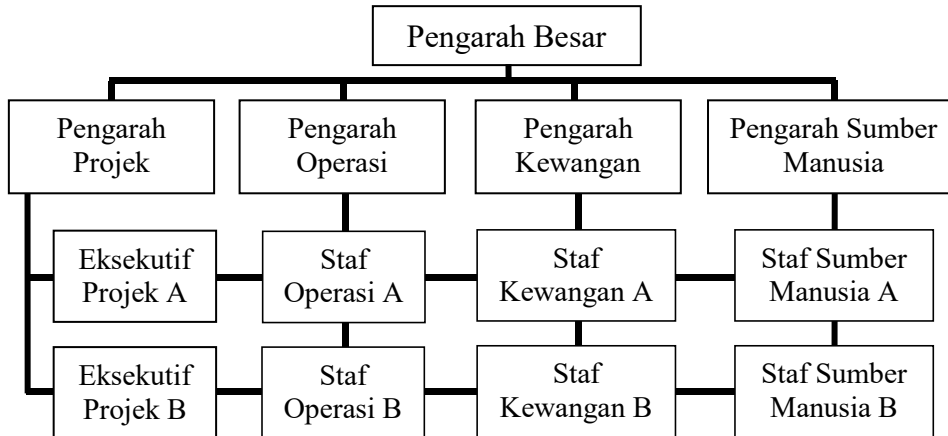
Pengarah Besar

Pengarah Projek

Pengarah Operasi

Pengarah Kewangan

Pengarah Sumber Manusia

Eksekutif Projek A

Staf Operasi A

Staf Kewangan A

Staf Sumber Manusia A

Eksekutif Projek B

Staf Operasi B

Staf Kewangan B

Staf Sumber Manusia B